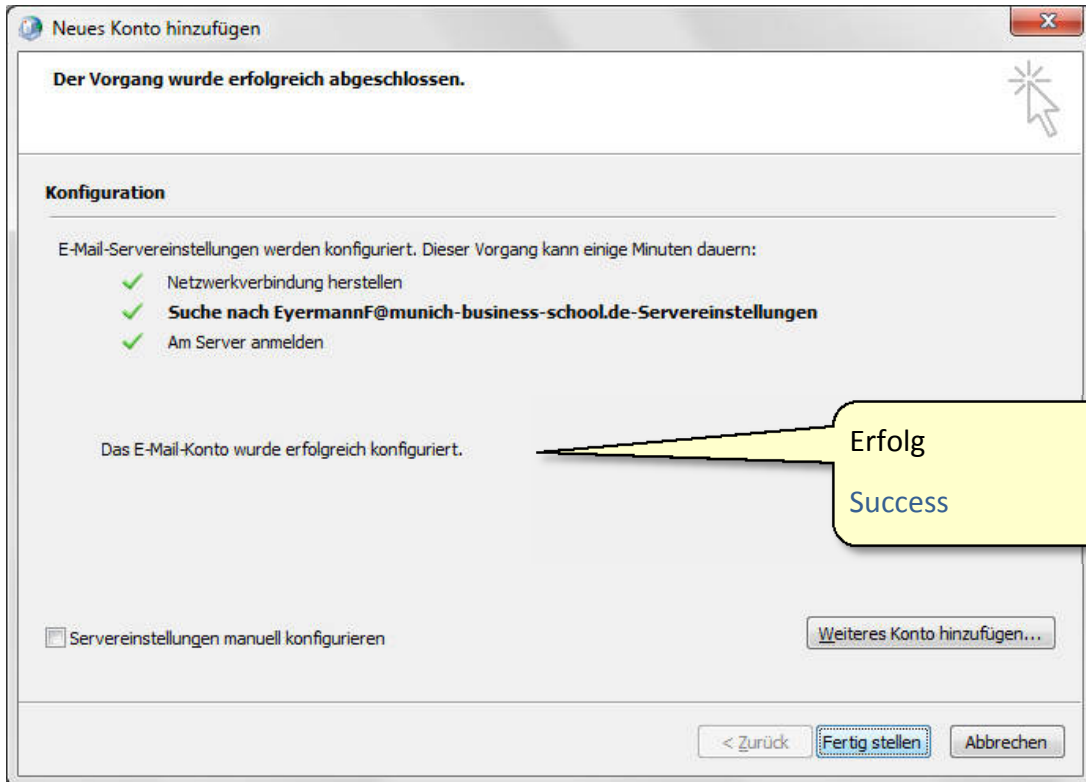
Neues Konto hinzufügen

Der Vorgang wurde erfolgreich abgeschlossen.

Konfiguration

E-Mail-Servereinstellungen werden konfiguriert. Dieser Vorgang kann einige Minuten dauern:

Netzwerkverbindung herstellen

Suche nach EyermannF@munich-business-school.de-Servereinstellungen

Am Server anmelden

Das E-Mail-Konto wurde erfolgreich konfiguriert.

Erfolg

Success

Servereinstellungen manuell konfigurieren

Weiteres Konto hinzufügen...

< Zurück

Fertig stellen

Abbrechen